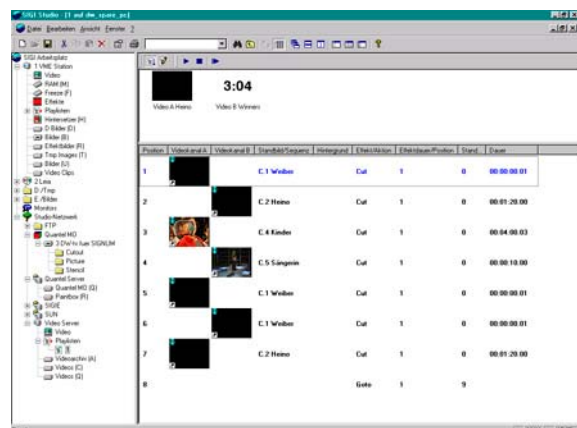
SISI Studio - [1 auf dw_spare_pc]

Datei Bearbeiten Ansicht Fenster ?

SISI Arbeitsplatz
1 VME Station
Video
RAM (M)
Freeze (F)
Effekte
Playlisten
Hintersetzer (H)
D Bilder (D)
Bilder (B)
Effektbilder (R)
Trnp Images (T)
Bilder (U)
Video Clips
2 Lms
D /Tmp
E /Bilder
Monitor
Studio-Netzwerk
FTP
Quantel MO
3-DW/tv fuer SIGNUM
Cutout
Picture
Stencil
Quantel Server
Quantel MO (Q)
Paintbox (R)
SIGE
SUN
Video Server
Video
Playlisten
Videoarchiv (A)
Videos (C)
Videos (D)

3:04
Video A Heino
Video B Winners

| Position | Videokanal A | Videokanal B | Standbild/Sequenz | Hintergrund | Effekt/Aktion | Effektdauer/Position | Stand... | Dauer |
|---|---|---|---|---|---|---|---|---|
| 1 | | | C.1 Weiber | | Cut | 1 | 0 | 00:00:00:01 |
| 2 | | | C.2 Heino | | Cut | 1 | 0 | 00:01:20:00 |
| 3 | | | C.4 Kinder | | Cut | 1 | 0 | 00:04:00:03 |
| 4 | | | C.5 Sängerin | | Cut | 1 | 0 | 00:00:10:00 |
| 5 | | | C.1 Weiber | | Cut | 1 | 0 | 00:00:00:01 |
| 6 | | | C.1 Weiber | | Cut | 1 | 0 | 00:00:00:01 |
| 7 | | | C.2 Heino | | Cut | 1 | 0 | 00:01:20:00 |
| 8 | | | | | Goto | 1 | 9 | |